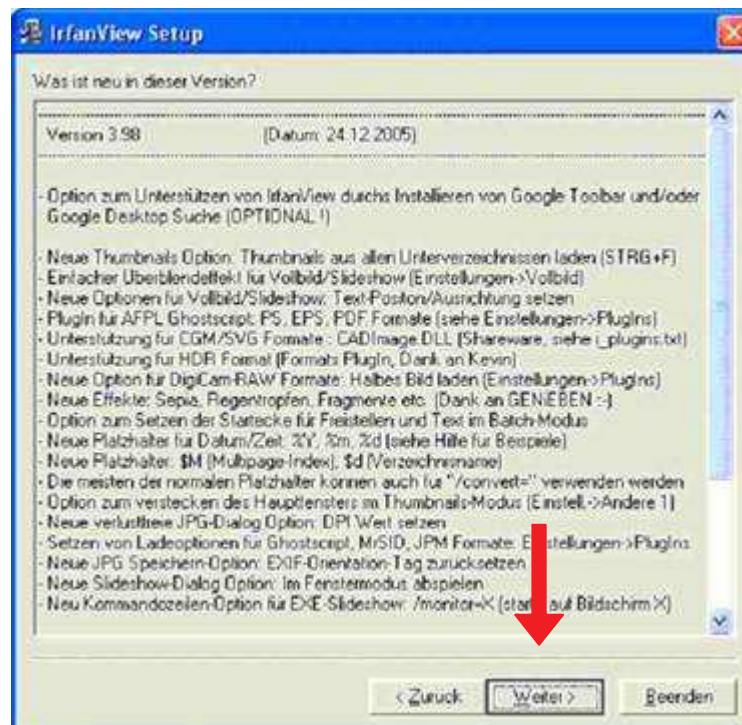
IrfanView Setup

Was ist neu in dieser Version?

Version 3.98 (Datum: 24.12.2005)

- Option zum Unterstützen von IrfanView durchs Installieren von Google Toolbar und/oder Google Desktop Suche (OPTIONAL !)

- Neue Thumbnails Option: Thumbnails aus allen Unterverzeichnissen laden (STRG+F)
- Einfacher Überblendeffekt für Vollbild/Slideshow (Einstellungen->Vollbild)
- Neue Optionen für Vollbild/Slideshow: Text-Position/Ausrichtung setzen
- PlugIn für AFPL Ghostscript: PS, EPS, PDF Formate (siehe Einstellungen->PlugIns)
- Unterstützung für CGM/SVG Formate : CADImage.DLL (Shareware, siehe i_plugins.txt)
- Unterstützung für HDR Format (Formats PlugIn, Dank an Kevin)
- Neue Option für DigiCam-RAW Formate: Halbes Bild laden (Einstellungen->PlugIns)
- Neue Effekte: Sepia, Regentropfen, Fragmente etc. (Dank an GENIEBEN :-)
- Option zum Setzen der Startecke für Freistellen und Text im Batch-Modus
- Neue Platzhalter für Datum/Zeit: %Y, %m, %d (siehe Hilfe für Beispiele)
- Neue Platzhalter: $M (Multipage-Index), $d (Verzeichnisname)
- Die meisten der normalen Platzhalter können auch für "/convert=" verwenden werden
- Option zum verstecken des Hauptfensters im Thumbnails-Modus (Einstell.->Andere 1)
- Neue verlustfreie JPG-Dialog Option: DPI Wert setzen
- Setzen von Ladeoptionen für Ghostscript, MrSID, JPM Formate: Einstellungen->PlugIns
- Neue JPG Speichern-Option: EXIF-Orientation-Tag zurücksetzen
- Neue Slideshow-Dialog Option: Im Fenstermodus abspielen
- Neu Kommandozeilen-Option für EXE-Slideshow: /monitor=X (start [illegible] auf Bildschirm X)

< Zurück Weiter > Beenden